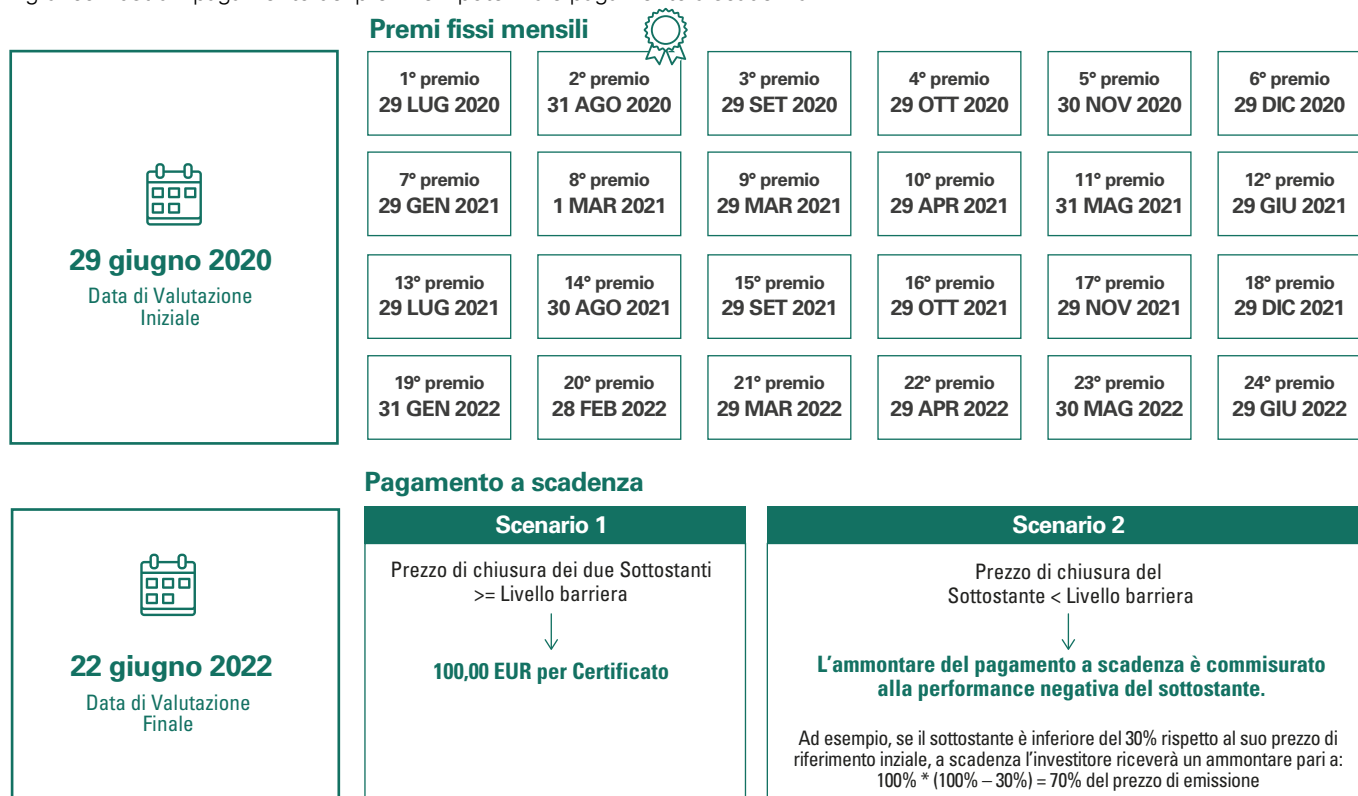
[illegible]

**Premi fissi mensili**

29 giugno 2020
Data di Valutazione Iniziale

| | | | | | |
|---|---|---|---|---|---|
| 1° premio 29 LUG 2020 | 2° premio 31 AGO 2020 | 3° premio 29 SET 2020 | 4° premio 29 OTT 2020 | 5° premio 30 NOV 2020 | 6° premio 29 DIC 2020 |
| 7° premio 29 GEN 2021 | 8° premio 1 MAR 2021 | 9° premio 29 MAR 2021 | 10° premio 29 APR 2021 | 11° premio 31 MAG 2021 | 12° premio 29 GIU 2021 |
| 13° premio 29 LUG 2021 | 14° premio 30 AGO 2021 | 15° premio 29 SET 2021 | 16° premio 29 OTT 2021 | 17° premio 29 NOV 2021 | 18° premio 29 DIC 2021 |
| 19° premio 31 GEN 2022 | 20° premio 28 FEB 2022 | 21° premio 29 MAR 2022 | 22° premio 29 APR 2022 | 23° premio 30 MAG 2022 | 24° premio 29 GIU 2022 |

**Pagamento a scadenza**

22 giugno 2022
Data di Valutazione Finale

**Scenario 1**

Prezzo di chiusura dei due Sottostanti >= Livello barriera

**100,00 EUR per Certificato**

**Scenario 2**

Prezzo di chiusura del Sottostante < Livello barriera

**L'ammontare del pagamento a scadenza è commisurato alla performance negativa del sottostante.**

Ad esempio, se il sottostante è inferiore del 30% rispetto al suo prezzo di riferimento inziale, a scadenza l'investitore riceverà un ammontare pari a: 100% * (100% – 30%) = 70% del prezzo di emissione